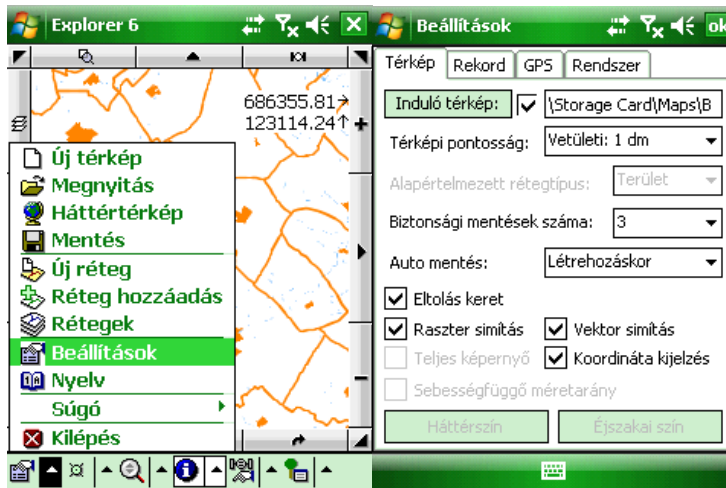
Explorer 6

686355.81→
123114.24↑

Új térkép
Megnyitás
Háttértérkép
Mentés
Új réteg
Réteg hozzáadás
Rétegek
Beállítások
Nyelv
Súgó
Kilépés

Beállítások
ok

Térkép | Rekord | GPS | Rendszer

Induló térkép: \Storage Card\Maps\B
Térképi pontosság: Vetületi: 1 dm
Alapértelmezett rétegtípus: Terület
Biztonsági mentések száma: 3
Auto mentés: Létrehozáskor
Eltolás keret
Raszter simítás
Vektor simítás
Teljes képernyő
Koordináta kijelzés
Sebességfüggő méretarány
Háttérszín
Éjszakai szín